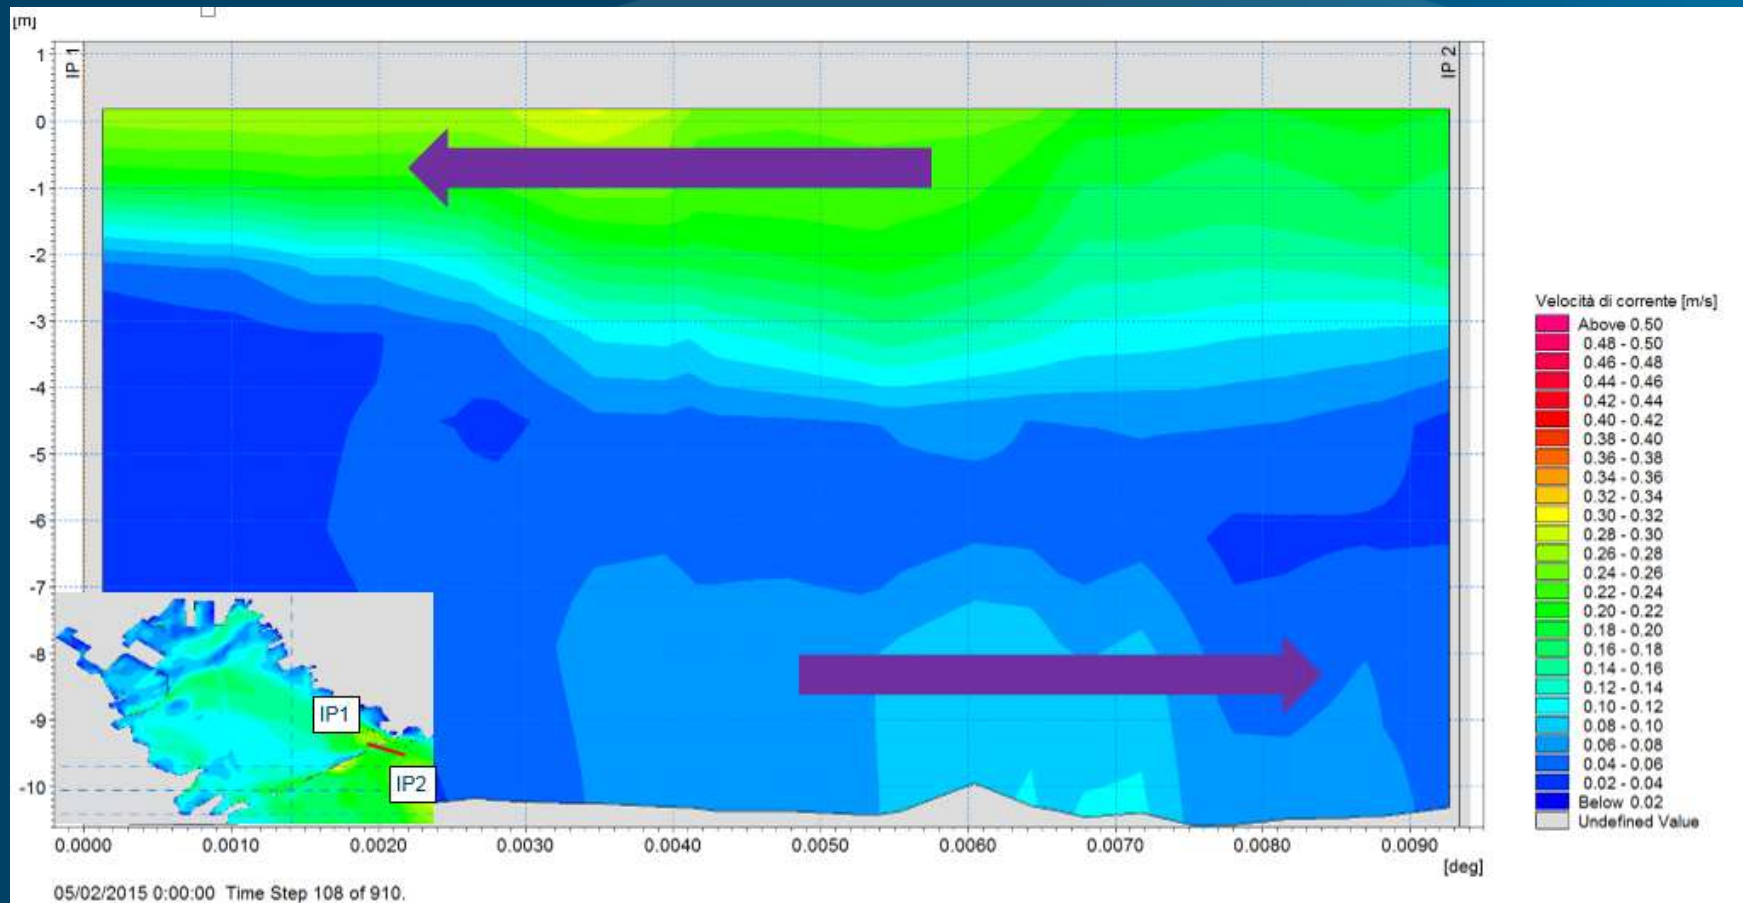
[m]

1
0
-1
-2
-3
-4
-5
-6
-7
-8
-9
-10

IP 1
IP 2

IP1
IP2

0.0000 0.0010 0.0020 0.0030 0.0040 0.0050 0.0060 0.0070 0.0080 0.0090
[deg]

05/02/2015 0:00:00 Time Step 108 of 910.

Velocità di corrente [m/s]
Above 0.50
0.48 - 0.50
0.46 - 0.48
0.44 - 0.46
0.42 - 0.44
0.40 - 0.42
0.38 - 0.40
0.36 - 0.38
0.34 - 0.36
0.32 - 0.34
0.30 - 0.32
0.28 - 0.30
0.26 - 0.28
0.24 - 0.26
0.22 - 0.24
0.20 - 0.22
0.18 - 0.20
0.16 - 0.18
0.14 - 0.16
0.12 - 0.14
0.10 - 0.12
0.08 - 0.10
0.06 - 0.08
0.04 - 0.06
0.02 - 0.04
Below 0.02
Undefined Value